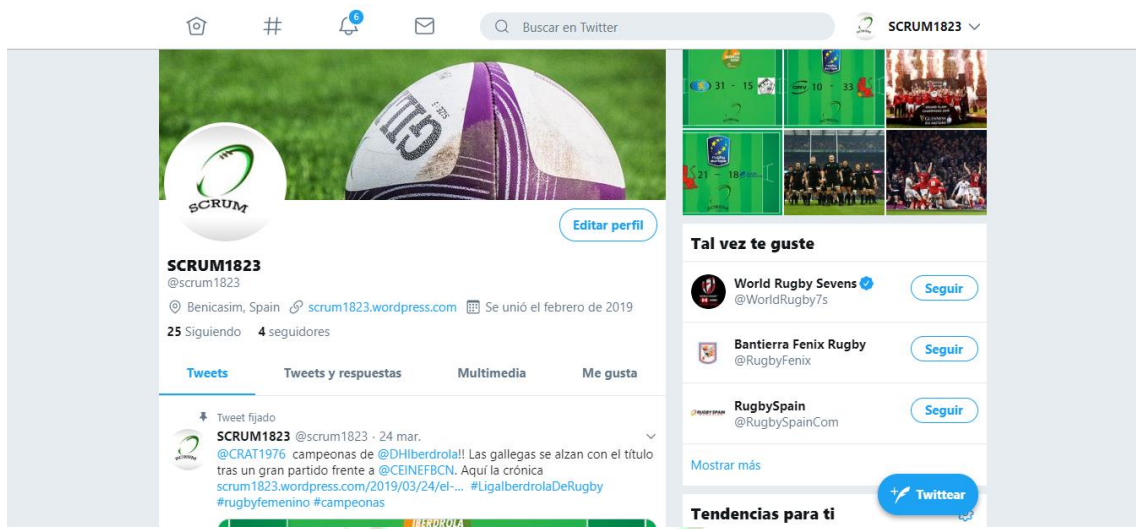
6

Buscar en Twitter

SCRUM1823

31 - 15

10 - 33

21 - 18

SCRUM

Editar perfil

SCRUM1823
@scrum1823

Benicasim, Spain scrum1823.wordpress.com Se unió el febrero de 2019

25 Siguiendo 4 seguidores

Tweets Tweets y respuestas Multimedia Me gusta

Tweet fijado

SCRUM1823 @scrum1823 · 24 mar.
@CRAT1976 campeonas de @DHIberdrola!! Las gallegas se alzan con el título tras un gran partido frente a @CEINEFBCN. Aquí la crónica scrum1823.wordpress.com/2019/03/24/el-... #LigaIberdrolaDeRugby #rugbyfemenino #campeonas

IBERDROLA

Tal vez te guste

World Rugby Sevens
@WorldRugby7s
Seguir

Bantierra Fenix Rugby
@RugbyFenix
Seguir

RugbySpain
@RugbySpainCom
Seguir

Mostrar más

Tendencias para ti

Twittear